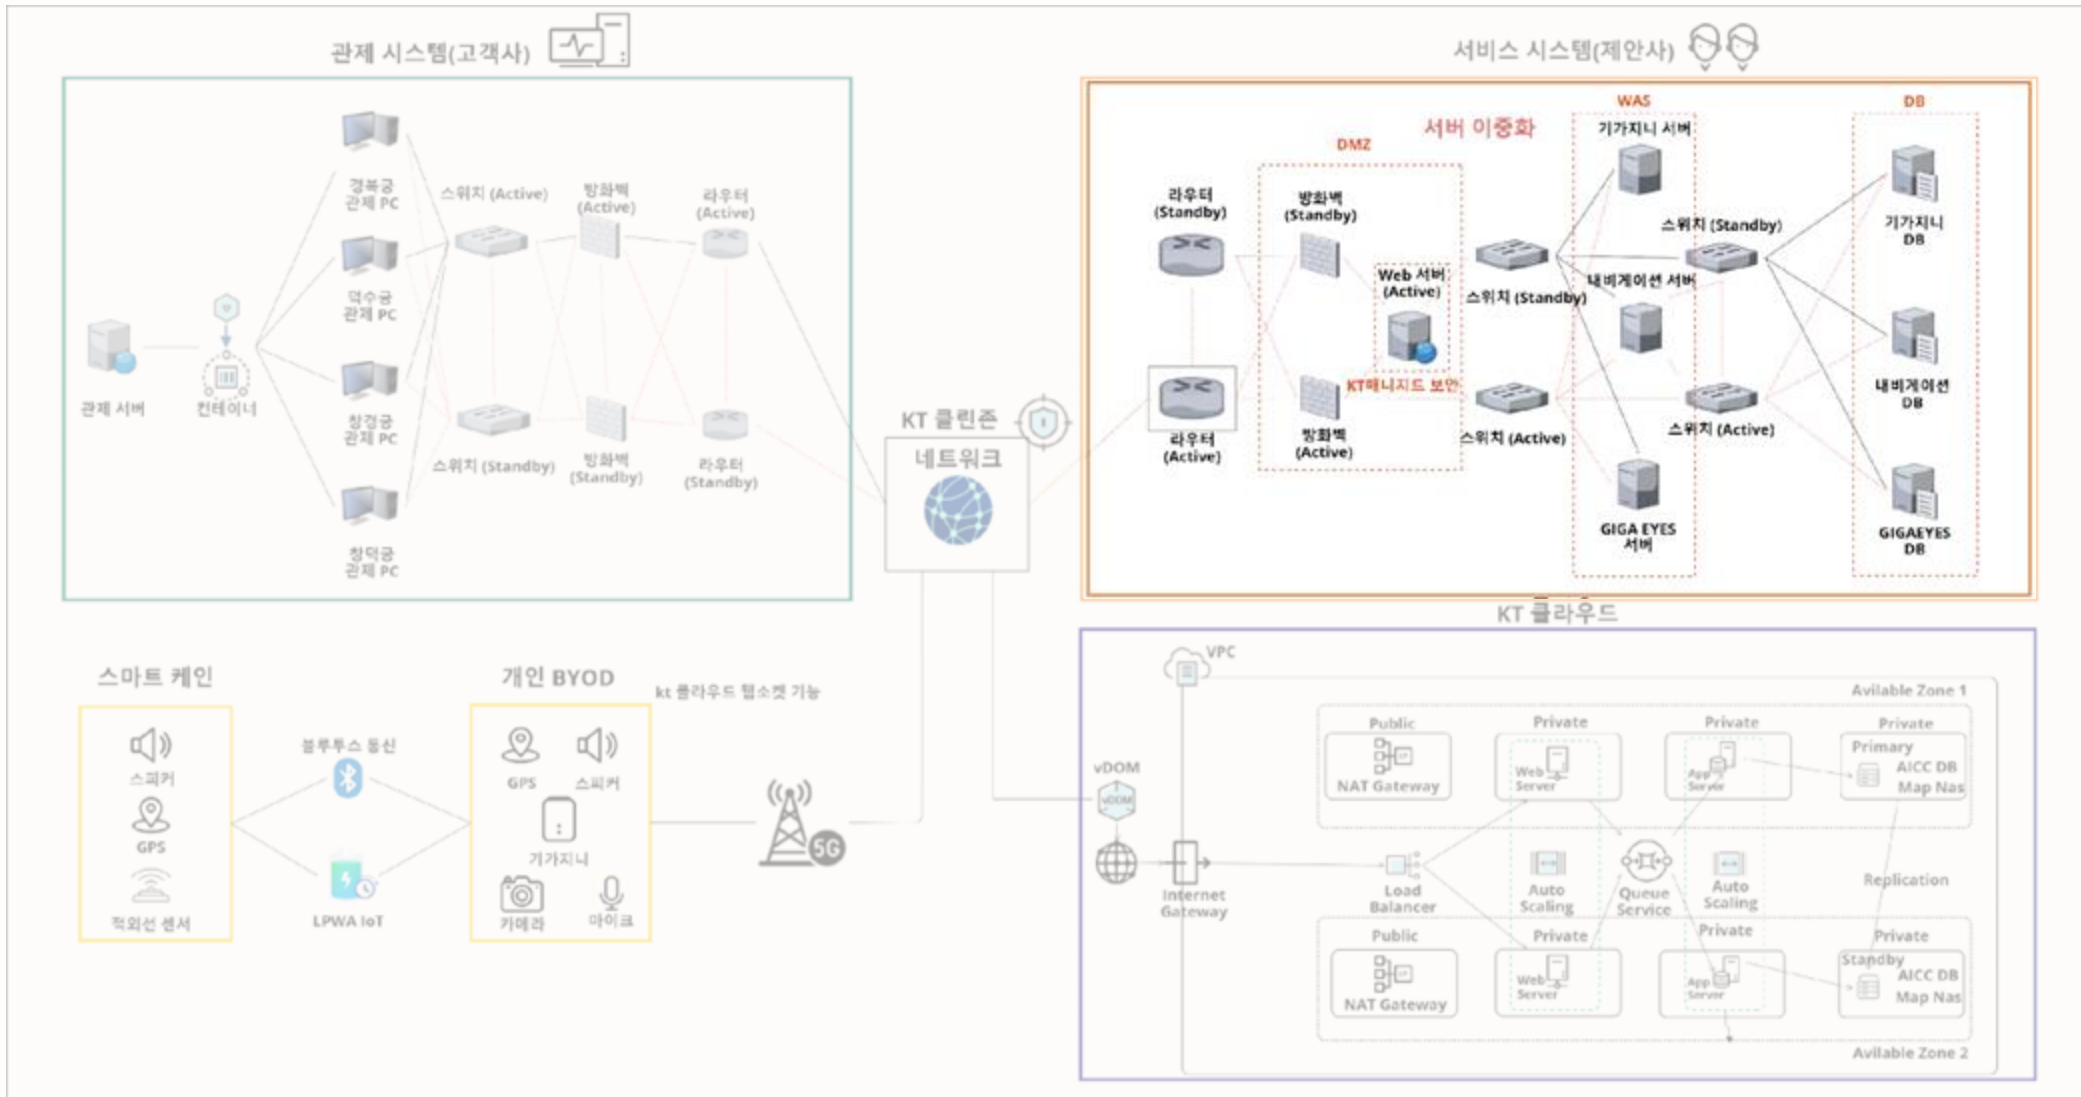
관제 시스템(고객사)

경복궁 관제 PC
덕수궁 관제 PC
창경궁 관제 PC
창덕궁 관제 PC
관제 서버
컨테이너
스위치 (Active)
방화벽 (Active)
라우터 (Active)
스위치 (Standby)
방화벽 (Standby)
라우터 (Standby)

KT 클린존
네트워크

서비스 시스템(제안사)

서버 이중화
DMZ
WAS
DB
라우터 (Standby)
방화벽 (Standby)
Web 서버 (Active)
스위치 (Standby)
기가지니 서버
스위치 (Standby)
기가지니 DB
내비게이션 서버
내비게이션 DB
KT매니지드 보안
라우터 (Active)
방화벽 (Active)
스위치 (Active)
스위치 (Active)
GIGA EYES 서버
GIGAEYES DB

KT 클라우드

스마트 케인
스피커
GPS
적외선 센서
블루투스 통신
LPWA IoT
개인 BYOD
GPS
스피커
기가지니
카메라
마이크
kt 클라우드 웹소켓 기능
5G

VPC
Avilable Zone 1
vDOM
Public
NAT Gateway
Private
Web Server
Private
App Server
Private
Primary
AICC DB
Map Nas
Internet Gateway
Load Balancer
Auto Scaling
Queue Service
Auto Scaling
Replication
Public
NAT Gateway
Private
Web Server
Private
App Server
Private
Standby
AICC DB
Map Nas
Avilable Zone 2